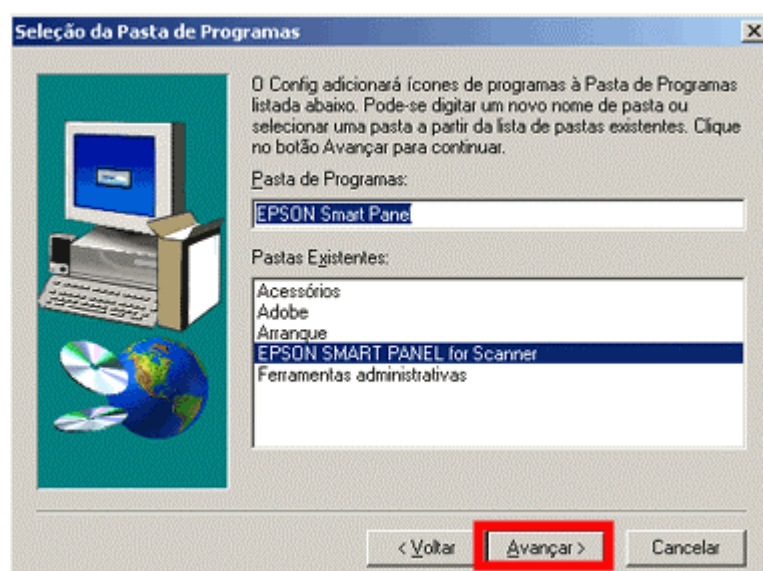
Seleção da Pasta de Programas

O Config adicionará ícones de programas à Pasta de Programas listada abaixo. Pode-se digitar um novo nome de pasta ou selecionar uma pasta a partir da lista de pastas existentes. Clique no botão Avançar para continuar.

Pasta de Programas:

EPSON Smart Panel

Pastas Existentes:

Acessórios
Adobe
Arranque
EPSON SMART PANEL for Scanner
Ferramentas administrativas

< Voltar

Avançar >

Cancelar